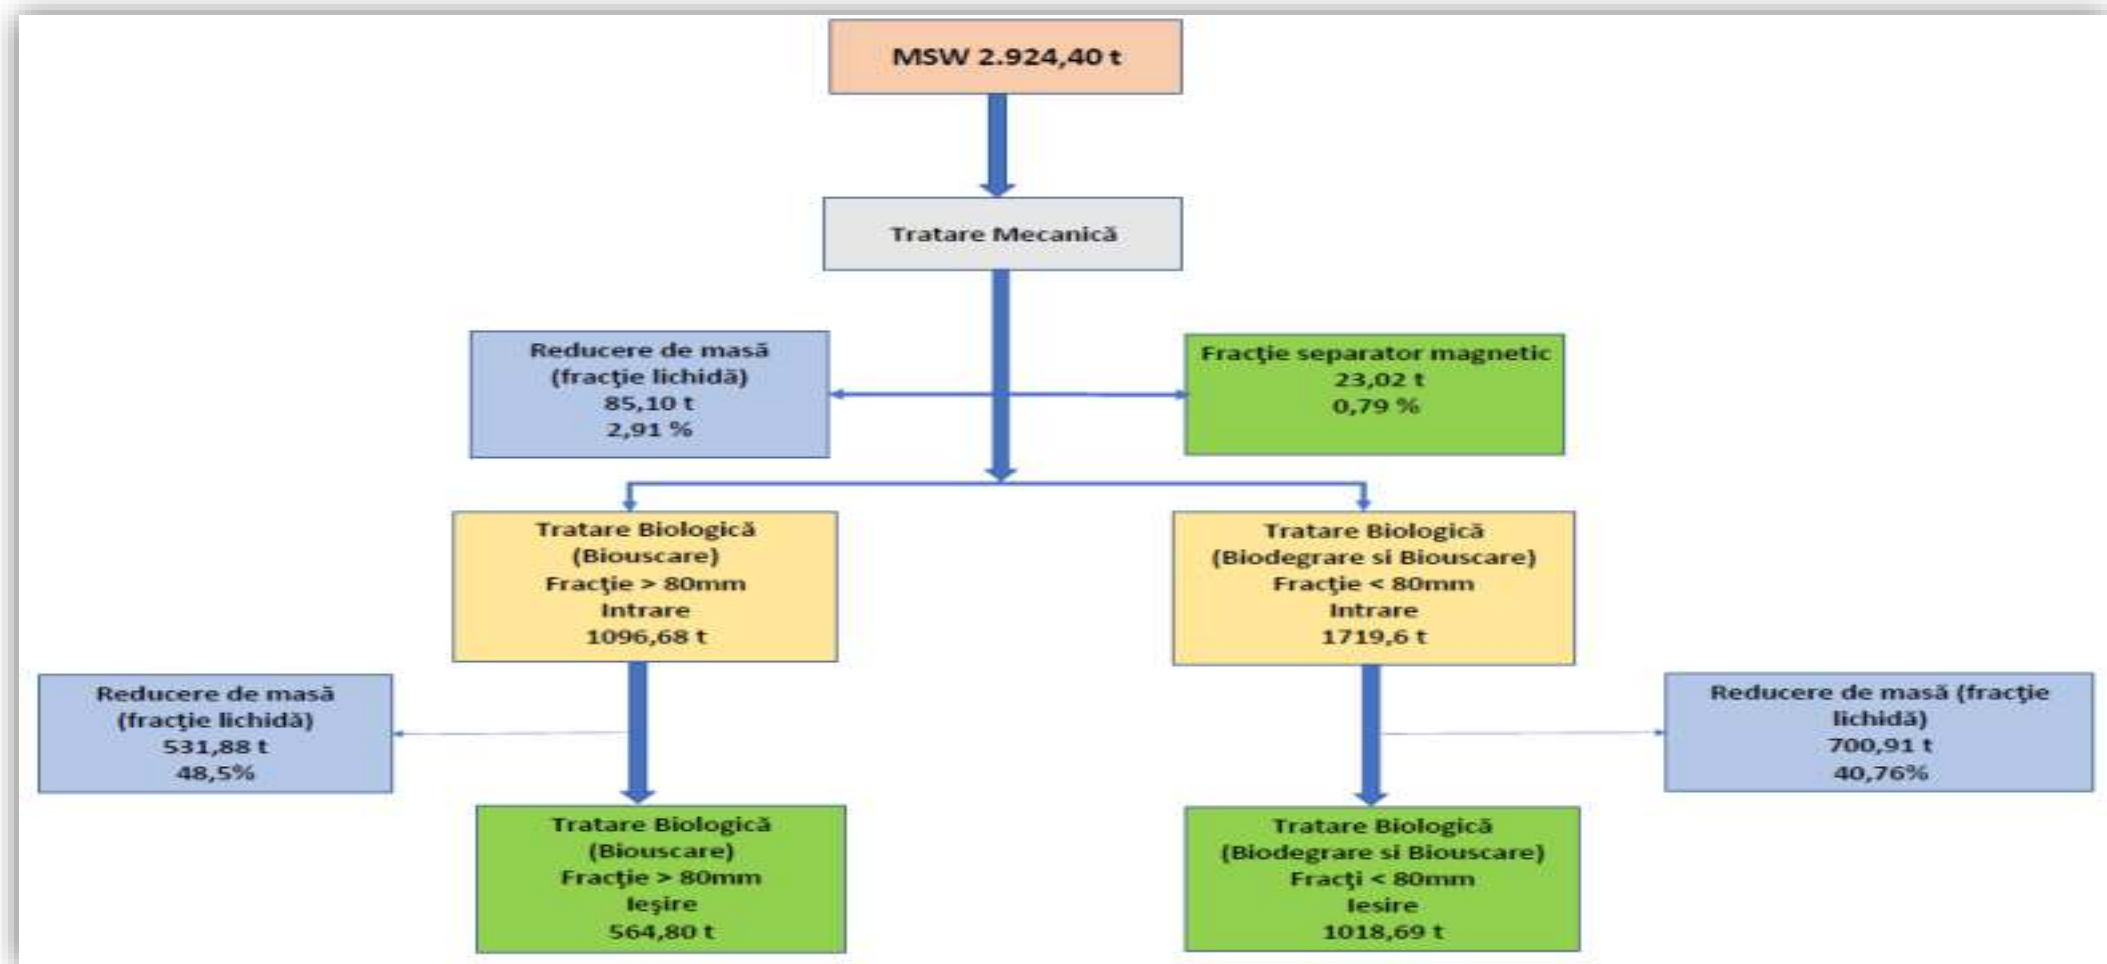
MSW 2.924,40 t

Tratare Mecanică

Reducere de masă (fracţie lichidă) 85,10 t 2,91 %

Fracţie separator magnetic 23,02 t 0,79 %

Tratare Biologică (Biouscare) Fracţie > 80mm Intrare 1096,68 t

Tratare Biologică (Biodegrare si Biouscare) Fracţie < 80mm Intrare 1719,6 t

Reducere de masă (fracţie lichidă) 531,88 t 48,5%

Reducere de masă (fracţie lichidă) 700,91 t 40,76%

Tratare Biologică (Biouscare) Fracţie > 80mm Ieşire 564,80 t

Tratare Biologică (Biodegrare si Biouscare) Fracţi < 80mm Iesire 1018,69 t